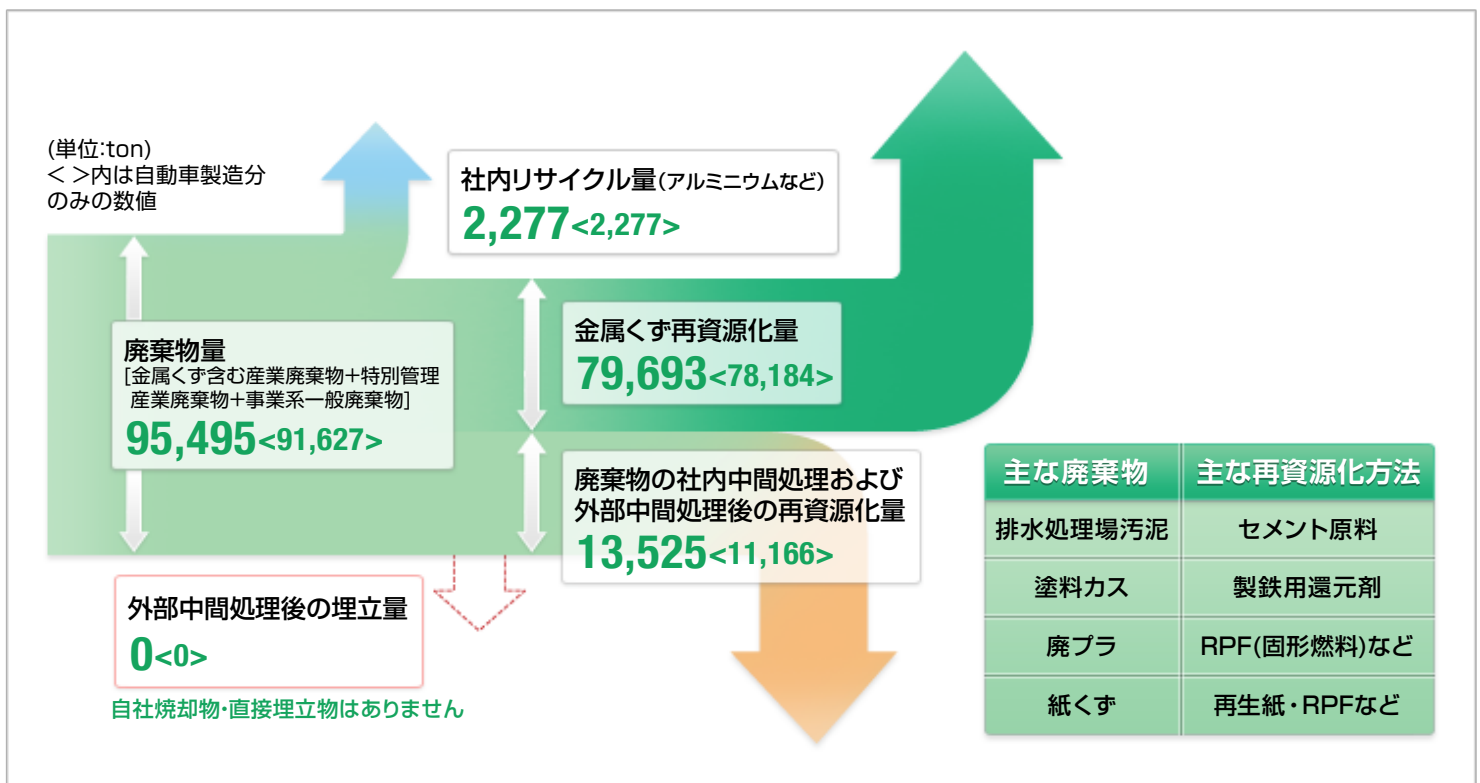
(単位:ton)
< >内は自動車製造分のみの数値

社内リサイクル量(アルミニウムなど)
2,277<2,277>

金属くず再資源化量
79,693<78,184>

廃棄物量
[金属くず含む産業廃棄物+特別管理産業廃棄物+事業系一般廃棄物]
95,495<91,627>

廃棄物の社内中間処理および外部中間処理後の再資源化量
13,525<11,166>

外部中間処理後の埋立量
0<0>

自社焼却物・直接埋立物はありません

| 主な廃棄物 | 主な再資源化方法 |
|---|---|
| 排水処理場汚泥 | セメント原料 |
| 塗料カス | 製鉄用還元剤 |
| 廃プラ | RPF(固形燃料)など |
| 紙くず | 再生紙・RPFなど |